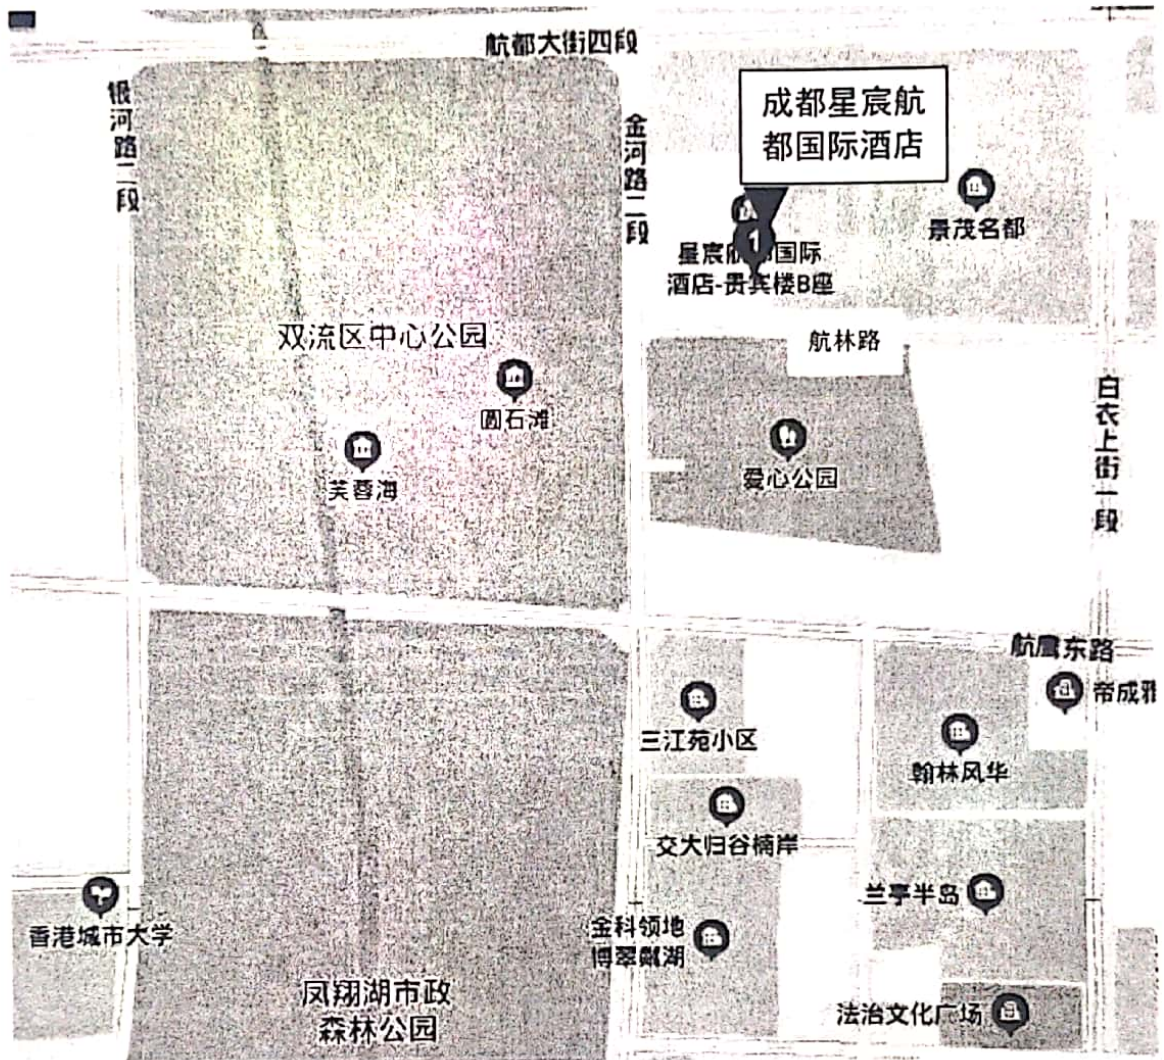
航都大街四段

银河路二段

金河路二段

成都星宸航都国际酒店

1

星宸航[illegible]国际酒店-贵宾楼B座

景茂名都

双流区中心公园

航林路

圆石滩

白衣上街一段

芙蓉海

爱心公园

航鹰东路

帝成雅

三江苑小区

翰林风华

交大归谷楠岸

兰亭半岛

香港城市大学

金科领地博翠熙湖

凤翔湖市政森林公园

法治文化广场